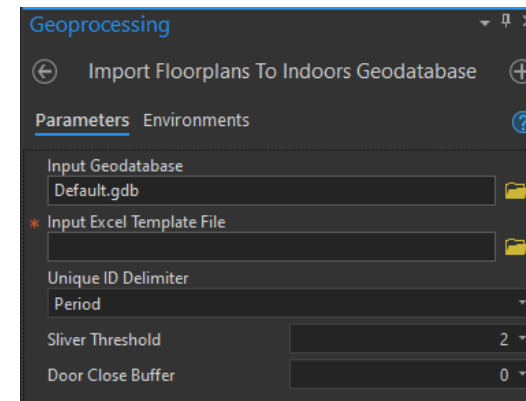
Geoprocessing

Import Floorplans To Indoors Geodatabase

Parameters Environments

Input Geodatabase
Default.gdb

* Input Excel Template File

Unique ID Delimiter
Period

Sliver Threshold 2

Door Close Buffer 0